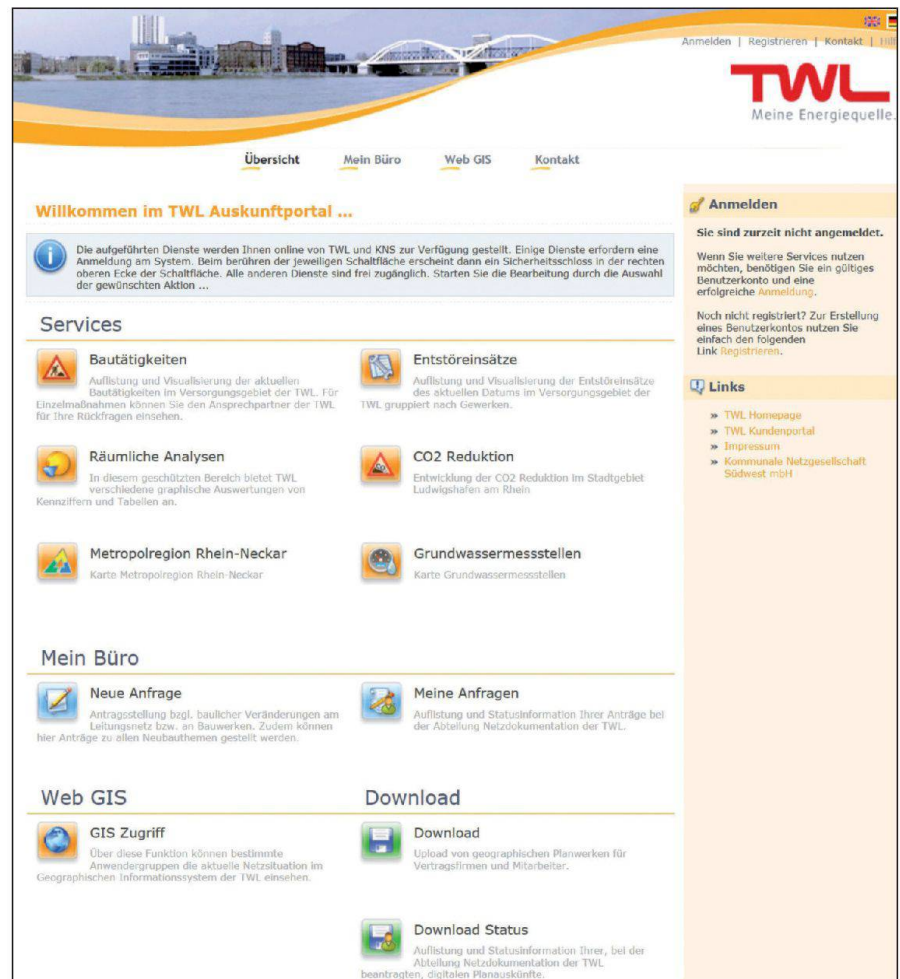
Anmelden | Registrieren | Kontakt | Hilf

TWL
Meine Energiequelle.

Übersicht Mein Büro Web GIS Kontakt

Willkommen im TWL Auskunftportal ...

Die aufgeführten Dienste werden Ihnen online von TWL und KNS zur Verfügung gestellt. Einige Dienste erfordern eine Anmeldung am System. Beim berühren der jeweiligen Schaltfläche erscheint dann ein Sicherheitsschloss in der rechten oberen Ecke der Schaltfläche. Alle anderen Dienste sind frei zugänglich. Starten Sie die Bearbeitung durch die Auswahl der gewünschten Aktion ...

Services

Bautätigkeiten
Auflistung und Visualisierung der aktuellen Bautätigkeiten im Versorgungsgebiet der TWL. Für Einzelmaßnahmen können Sie den Ansprechpartner der TWL für Ihre Rückfragen einsehen.

Entstöreinsätze
Auflistung und Visualisierung der Entstöreinsätze des aktuellen Datums im Versorgungsgebiet der TWL gruppiert nach Gewerken.

Räumliche Analysen
In diesem geschützten Bereich bietet TWL verschiedene graphische Auswertungen von Kennziffern und Tabellen an.

CO2 Reduktion
Entwicklung der CO2 Reduktion im Stadtgebiet Ludwigshafen am Rhein

Metropolregion Rhein-Neckar
Karte Metropolregion Rhein-Neckar

Grundwassermessstellen
Karte Grundwassermessstellen

Mein Büro

Neue Anfrage
Antragsstellung bzgl. baulicher Veränderungen am Leitungsnetz bzw. an Bauwerken. Zudem können hier Anträge zu allen Neubauthemen gestellt werden.

Meine Anfragen
Auflistung und Statusinformation Ihrer Anträge bei der Abteilung Netzdokumentation der TWL.

Web GIS

GIS Zugriff
Über diese Funktion können bestimmte Anwendergruppen die aktuelle Netzsituation im Geographischen Informationssystem der TWL einsehen.

Download

Download
Upload von geographischen Planwerken für Vertragsfirmen und Mitarbeiter.

Download Status
Auflistung und Statusinformation Ihrer, bei der Abteilung Netzdokumentation der TWL beantragten, digitalen Planauskünfte.

Anmelden

Sie sind zurzeit nicht angemeldet.

Wenn Sie weitere Services nutzen möchten, benötigen Sie ein gültiges Benutzerkonto und eine erfolgreiche Anmeldung.

Noch nicht registriert? Zur Erstellung eines Benutzerkontos nutzen Sie einfach den folgenden Link Registrieren.

Links

» TWL Homepage
» TWL Kundenportal
» Impressum
» Kommunale Netzgesellschaft Südwest mbH